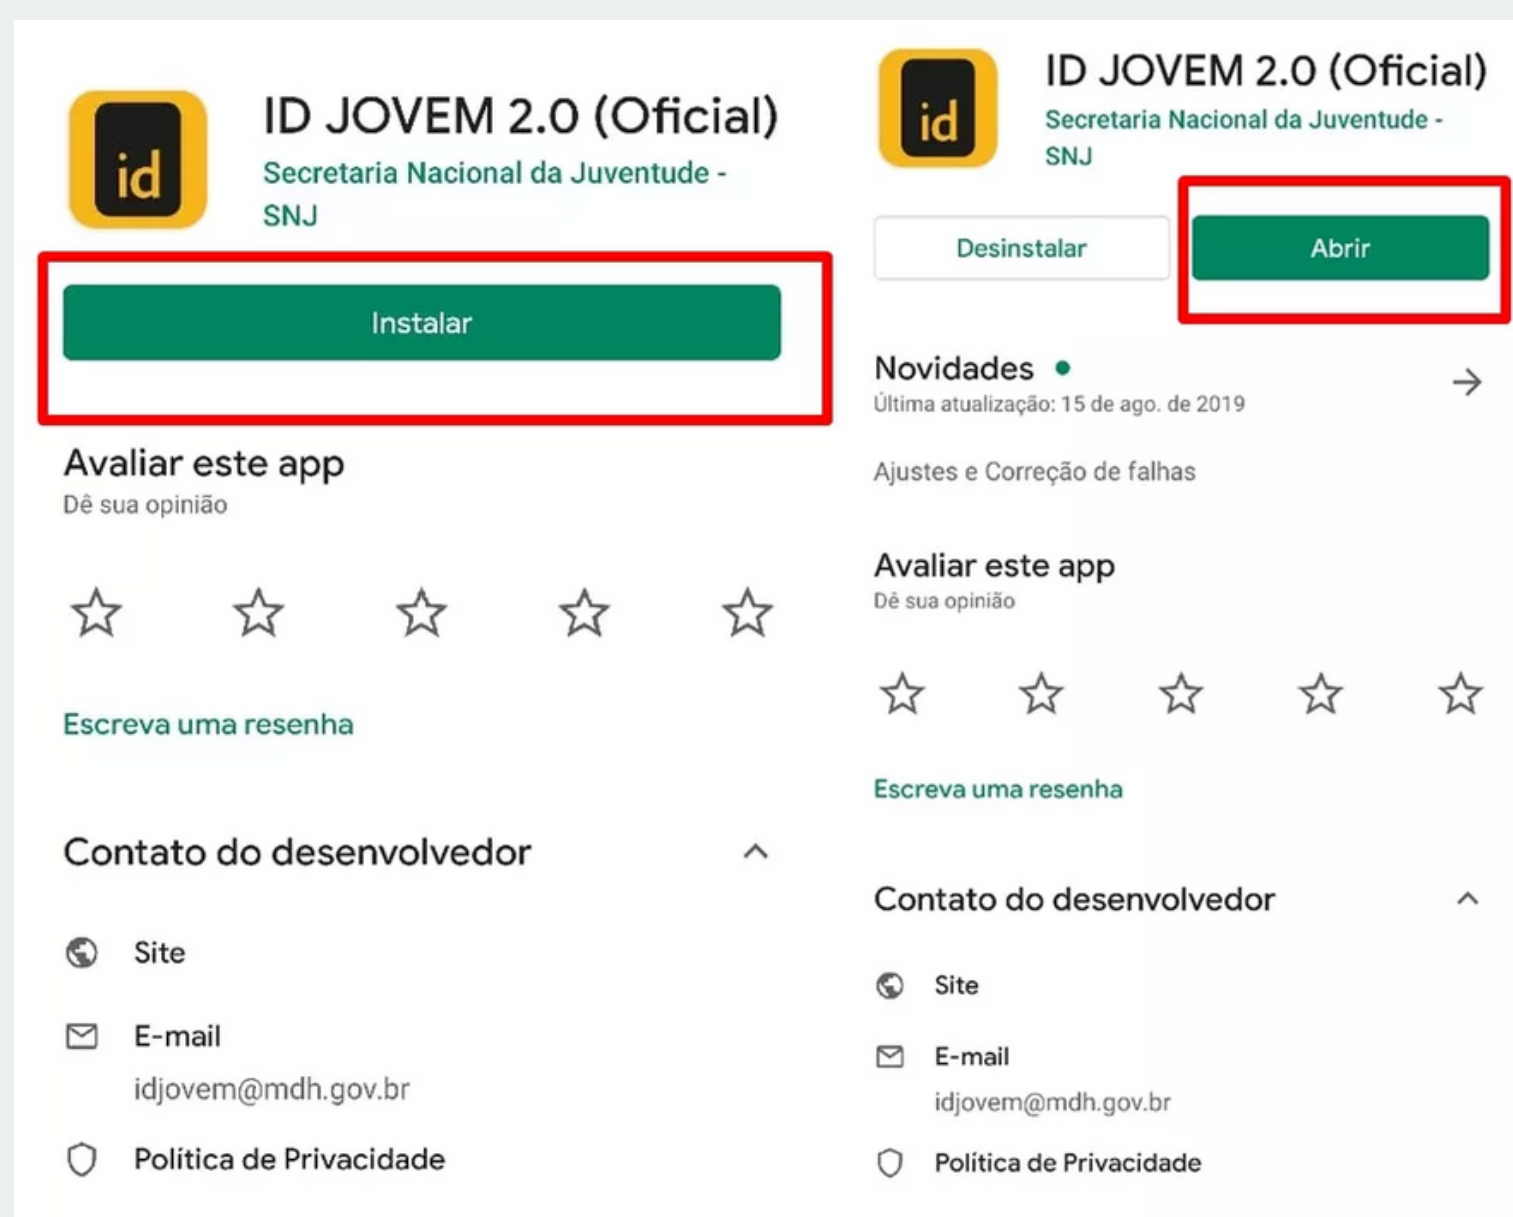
id

ID JOVEM 2.0 (Oficial)
Secretaria Nacional da Juventude - SNJ

Instalar

Avaliar este app
Dê sua opinião

Escreva uma resenha

Contato do desenvolvedor

Site

E-mail
idjovem@mdh.gov.br

Política de Privacidade

id

ID JOVEM 2.0 (Oficial)
Secretaria Nacional da Juventude - SNJ

Desinstalar

Abrir

Novidades
Última atualização: 15 de ago. de 2019

Ajustes e Correção de falhas

Avaliar este app
Dê sua opinião

Escreva uma resenha

Contato do desenvolvedor

Site

E-mail
idjovem@mdh.gov.br

Política de Privacidade